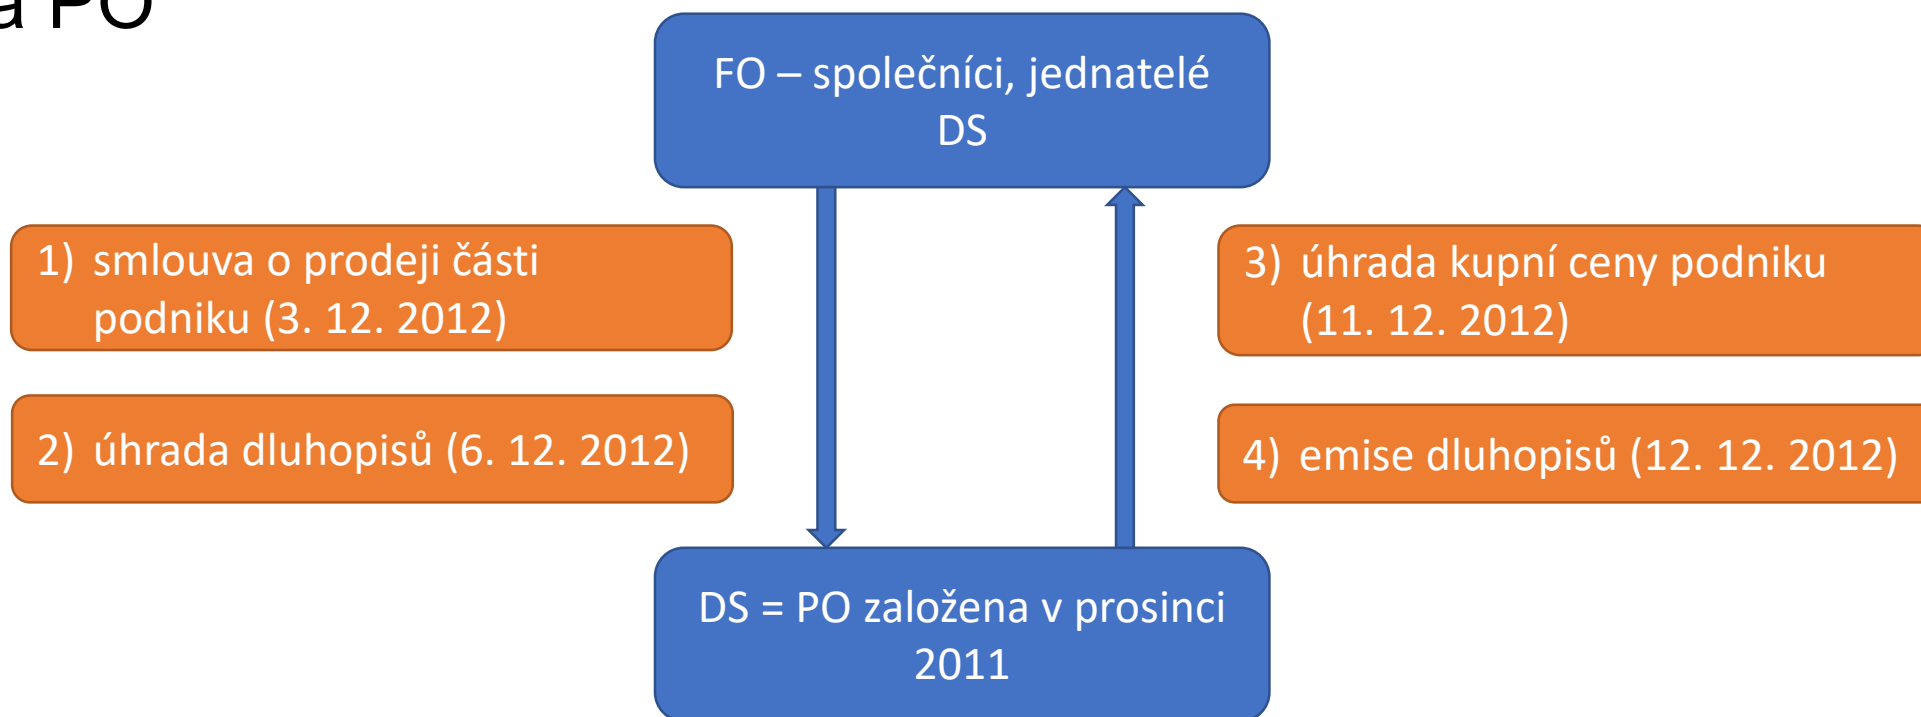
a PO

FO – společníci, jednatelé DS

1) smlouva o prodeji části podniku (3. 12. 2012)

2) úhrada dluhopisů (6. 12. 2012)

3) úhrada kupní ceny podniku (11. 12. 2012)

4) emise dluhopisů (12. 12. 2012)

DS = PO založena v prosinci 2011